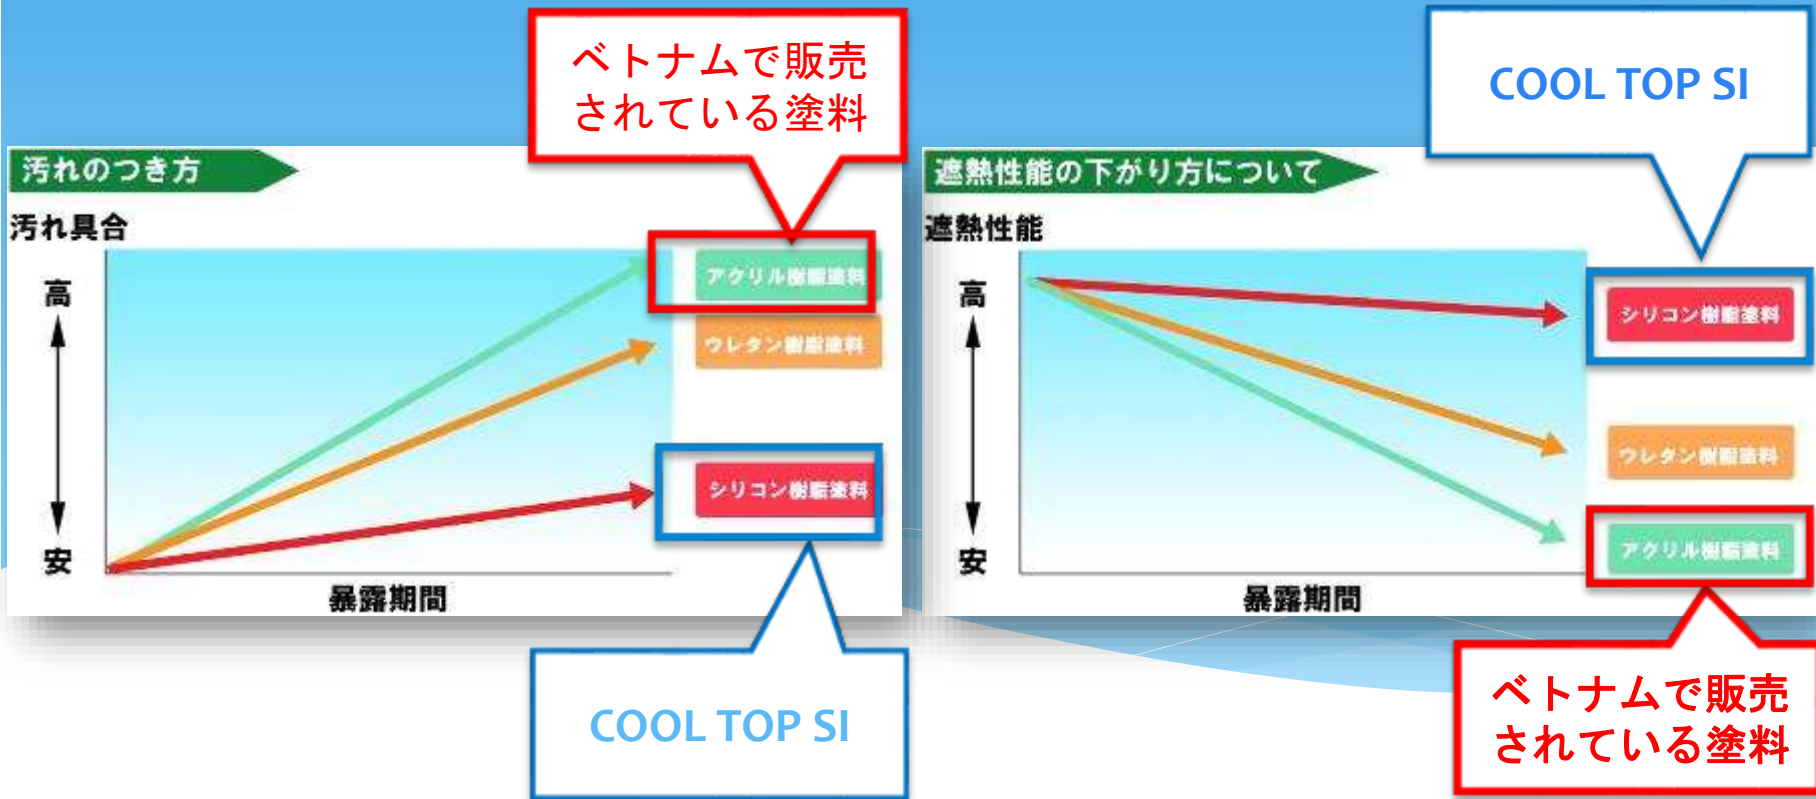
ベトナムで販売されている塗料

汚れのつき方

汚れ具合

高

安

アクリル樹脂塗料

ウレタン樹脂塗料

シリコン樹脂塗料

暴露期間

COOL TOP SI

COOL TOP SI

遮熱性能の下がり方について

遮熱性能

高

安

シリコン樹脂塗料

ウレタン樹脂塗料

アクリル樹脂塗料

暴露期間

ベトナムで販売されている塗料